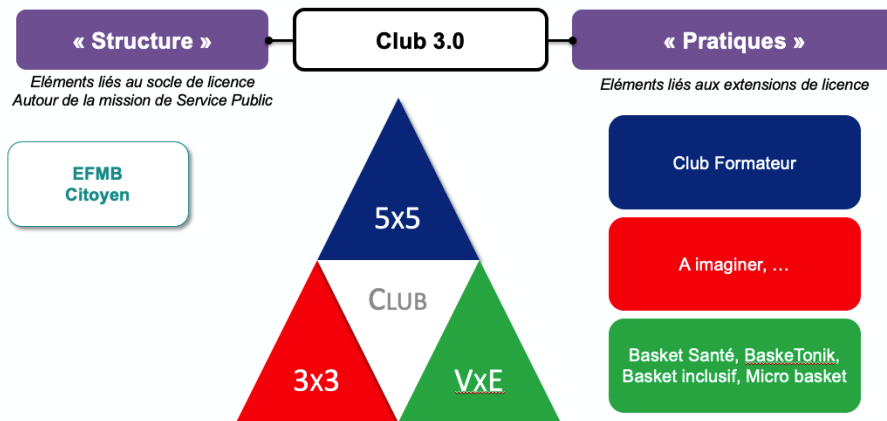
« Structure »

Club 3.0

« Pratiques »

Eléments liés au socle de licence
Autour de la mission de Service Public

Eléments liés aux extensions de licence

EFMB
Citoyen

5x5

CLUB

3x3

VxE

Club Formateur

A imaginer, …

Basket Santé, BaskeTonik, Basket inclusif, Micro basket